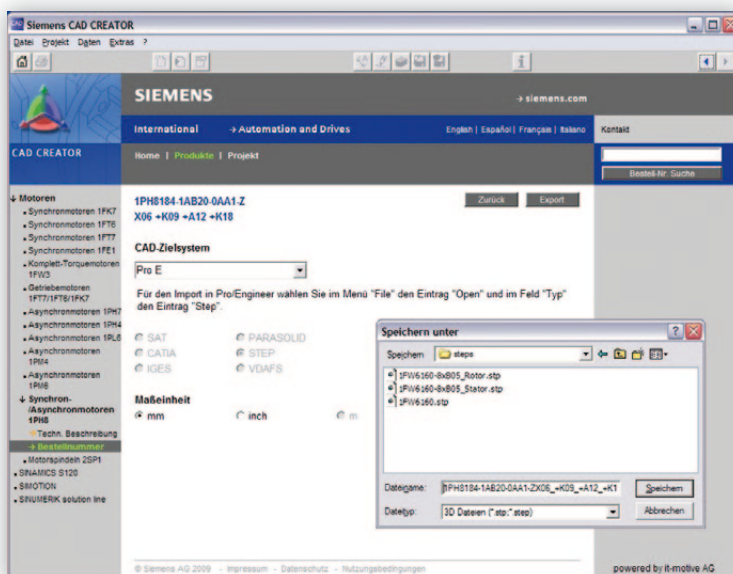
Siemens CAD CREATOR

Datei Projekt Daten Extras ?

SIEMENS

→ siemens.com

International → Automation and Drives English | Español | Français | Italiano Kontakt

CAD CREATOR

Home | Produkte | Projekt

Bestell-Nr. Suche

↓ Motoren
▸ Synchronmotoren 1FK7
▸ Synchronmotoren 1FT6
▸ Synchronmotoren 1FT7
▸ Synchronmotoren 1FE1
▸ Komplett-Torquemotoren 1FW3
▸ Getriebemotoren 1FT7/1FT6/1FK7
▸ Asynchronmotoren 1PH7
▸ Asynchronmotoren 1PH4
▸ Asynchronmotoren 1PL6
▸ Asynchronmotoren 1PM4
▸ Asynchronmotoren 1PM6
↓ Synchron-/Asynchronmotoren 1PH8
→ Techn. Beschreibung
→ Bestellnummer
▸ Motorspindeln 2SP1
▸ SINAMICS S120
▸ SIMOTION
▸ SINUMERIK solution line

1PH8184-1AB20-0AA1-Z
X06 +K09 +A12 +K18

Zurück Export

CAD-Zielsystem

Pro E

Für den Import in Pro/Engineer wählen Sie im Menü "File" den Eintrag "Open" und im Feld "Typ" den Eintrag "Step".

SAT PARASOLID
CATIA STEP
IGES VDAFS

Maßeinheit

mm inch m

Speichern unter

Speichern: steps

1FW6160-8xB05_Rotor.stp
1FW6160-8xB05_Stator.stp
1FW6160.stp

Dateiname: 1PH8184-1AB20-0AA1-ZX06_+K09_+A12_+K1 Speichern

Dateityp: 3D Dateien (*.stp;*.step) Abbrechen

© Siemens AG 2009 - Impressum - Datenschutz - Nutzungsbedingungen

powered by it-motive AG